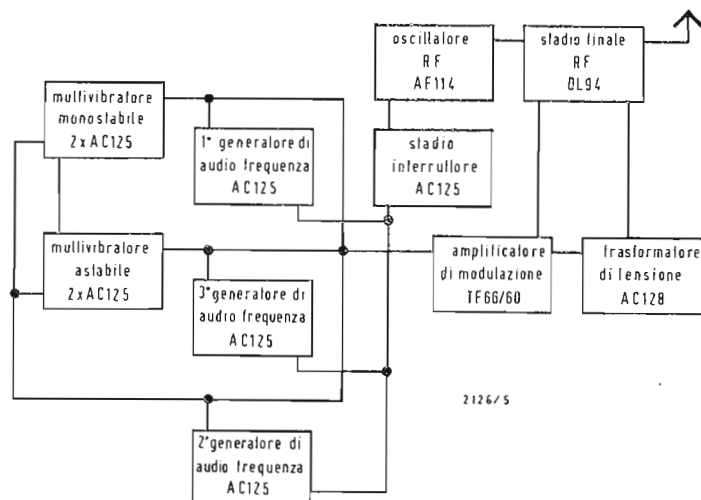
oscillatore
RF
AF114

stadio finale
RF
DL94

multivibratore
monostabile
2 x AC125

1° generatore di
audio frequenza
AC125

stadio
interruttore
AC125

multivibratore
astabile
2 x AC125

amplificatore
di modulazione
TF66/60

trasformatore
di tensione
AC128

3°generatore di
audio frequenza
AC125

2126/5

2°generatore di
audio frequenza
AC125